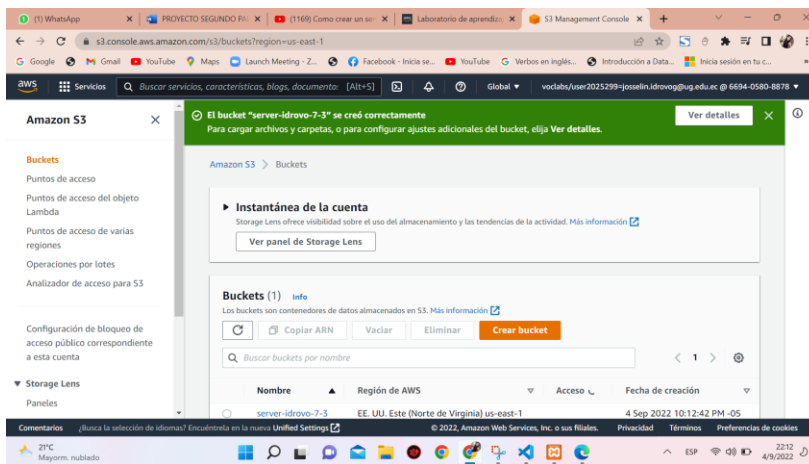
(1) WhatsApp
PROYECTO SEGUNDO PA
(1169) Como crear un se
Laboratorio de aprendiz
S3 Management Console

s3.console.aws.amazon.com/s3/buckets?region=us-east-1

Google Gmail YouTube Maps Launch Meeting - Z... Facebook - Inicia se... YouTube Verbos en inglés... Introducción a Data... Inicia sesión en tu c...

aws Servicios Buscar servicios, características, blogs, documentos [Alt+S] Global voclabs/user2025299=josselin.idrovog@ug.edu.ec @ 6694-0580-8878

Amazon S3

Buckets
Puntos de acceso
Puntos de acceso del objeto Lambda
Puntos de acceso de varias regiones
Operaciones por lotes
Analizador de acceso para S3

Configuración de bloqueo de acceso público correspondiente a esta cuenta

▼ Storage Lens
Paneles

El bucket "server-idrovo-7-3" se creó correctamente
Para cargar archivos y carpetas, o para configurar ajustes adicionales del bucket, elija Ver detalles.
Ver detalles

Amazon S3 > Buckets

▶ Instantánea de la cuenta
Storage Lens ofrece visibilidad sobre el uso del almacenamiento y las tendencias de la actividad. Más información
Ver panel de Storage Lens

Buckets (1) Info
Los buckets son contenedores de datos almacenados en S3. Más información
Copiar ARN Vaciar Eliminar Crear bucket
Buscar buckets por nombre
< 1 >

| Nombre ▲ | Región de AWS | Acceso | Fecha de creación |
|---|---|---|---|
| server-idrovo-7-3 | EE. UU. Este (Norte de Virginia) us-east-1 | | 4 Sep 2022 10:12:42 PM -05 |

Comentarios ¿Busca la selección de idiomas? Encuéntrela en la nueva Unified Settings © 2022, Amazon Web Services, Inc. o sus filiales. Privacidad Términos Preferencias de cookies

21°C Mayorm. nublado
ESP 22:12 4/9/2022